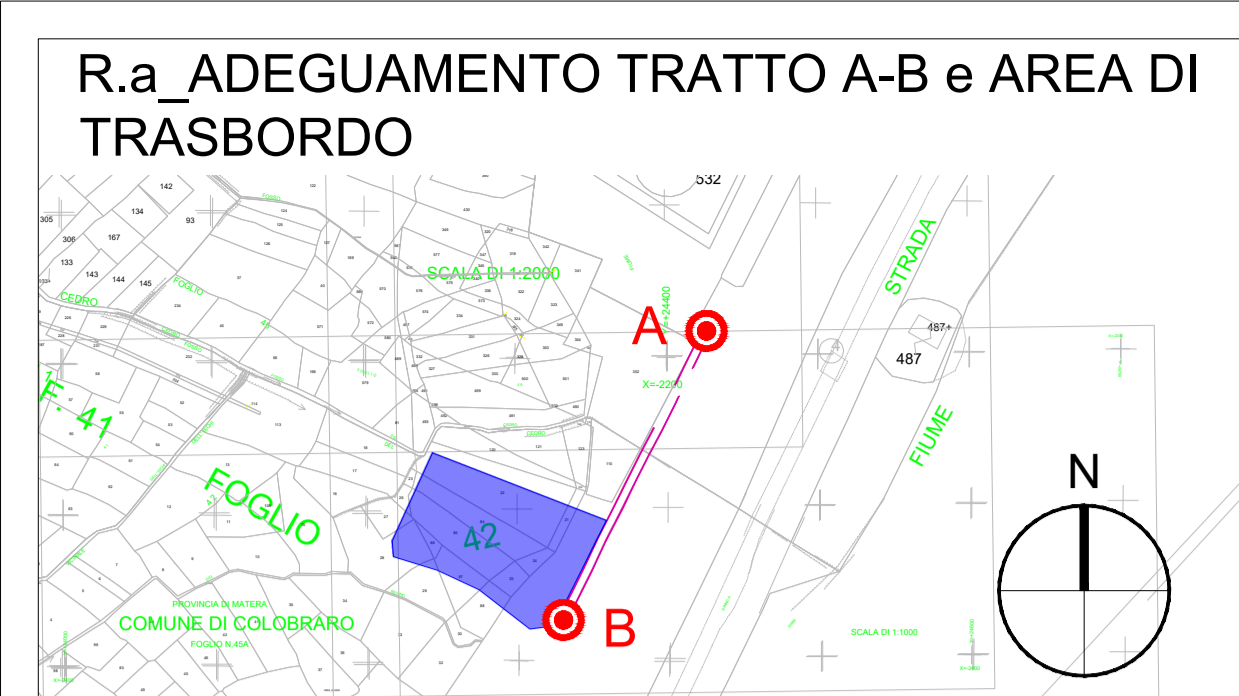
R.a_ADEGUAMENTO TRATTO A-B e AREA DI TRASBORDO

532

142
305
134
93
306
167
133
143
144
145

SCALA DI 1:2000

STRADA

FOGLIO
CEDRO

A
Y=+24400
X=-2200

487
487

F. 41

FOGLIO

42

FIUME

N

B

PROVINCIA DI MATERA
COMUNE DI COLOBRARO
FOGLIO N.45A

SCALA DI 1:1000